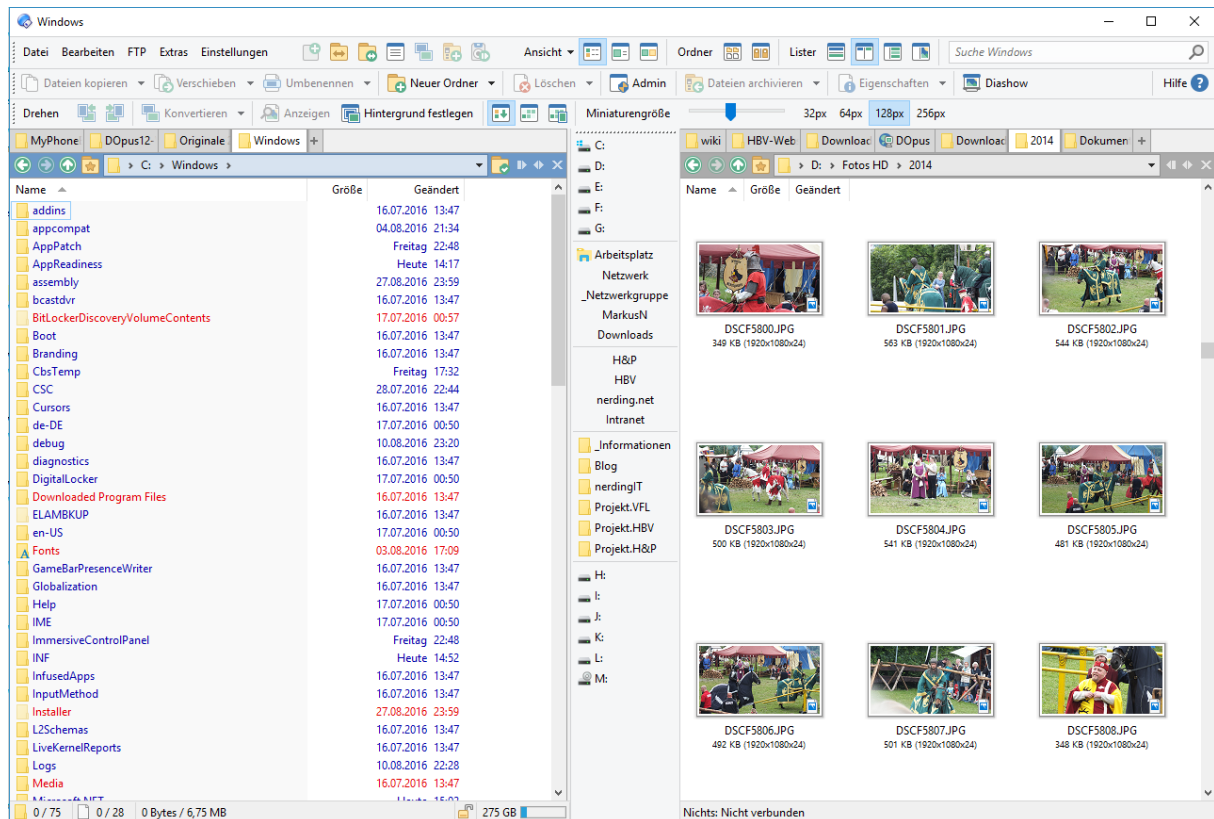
Windows

Datei Bearbeiten FTP Extras Einstellungen Ansicht Ordner Lister Suche Windows

Dateien kopieren Verschieben Umbenennen Neuer Ordner Löschen Admin Dateien archivieren Eigenschaften Diashow Hilfe

Drehen Konvertieren Anzeigen Hintergrund festlegen Miniaturengröße 32px 64px 128px 256px

MyPhone DOpus12- Originale Windows +

> C: > Windows >

| Name | Größe | Geändert |
|---|---|---|
| addins | | 16.07.2016 13:47 |
| appcompat | | 04.08.2016 21:34 |
| AppPatch | | Freitag 22:48 |
| AppReadiness | | Heute 14:17 |
| assembly | | 27.08.2016 23:59 |
| bcastdvr | | 16.07.2016 13:47 |
| BitLockerDiscoveryVolumeContents | | 17.07.2016 00:57 |
| Boot | | 16.07.2016 13:47 |
| Branding | | 16.07.2016 13:47 |
| CbsTemp | | Freitag 17:32 |
| CSC | | 28.07.2016 22:44 |
| Cursors | | 16.07.2016 13:47 |
| de-DE | | 17.07.2016 00:50 |
| debug | | 10.08.2016 23:20 |
| diagnostics | | 16.07.2016 13:47 |
| DigitalLocker | | 17.07.2016 00:50 |
| Downloaded Program Files | | 16.07.2016 13:47 |
| ELAMBKUP | | 16.07.2016 13:47 |
| en-US | | 17.07.2016 00:50 |
| Fonts | | 03.08.2016 17:09 |
| GameBarPresenceWriter | | 16.07.2016 13:47 |
| Globalization | | 16.07.2016 13:47 |
| Help | | 17.07.2016 00:50 |
| IME | | 17.07.2016 00:50 |
| ImmersiveControlPanel | | Freitag 22:48 |
| INF | | Heute 14:52 |
| InfusedApps | | 16.07.2016 13:47 |
| InputMethod | | 16.07.2016 13:47 |
| Installer | | 27.08.2016 23:59 |
| L2Schemas | | 16.07.2016 13:47 |
| LiveKernelReports | | 16.07.2016 13:47 |
| Logs | | 10.08.2016 22:28 |
| Media | | 16.07.2016 13:47 |

0 / 75 0 / 28 0 Bytes / 6,75 MB 275 GB

C:
D:
E:
F:
G:
Arbeitsplatz
Netzwerk
_Netzwerkgruppe
MarkusN
Downloads
H&P
HBV
nerding.net
Intranet
_Informationen
Blog
nerdingIT
Projekt.VFL
Projekt.HBV
Projekt.H&P
H:
I:
J:
K:
L:
M:

wiki HBV-Web Downloac DOpus Downloac 2014 Dokumen +

> D: > Fotos HD > 2014

Name Größe Geändert

DSCF5800.JPG
349 KB (1920x1080x24)
DSCF5801.JPG
563 KB (1920x1080x24)
DSCF5802.JPG
544 KB (1920x1080x24)
DSCF5803.JPG
500 KB (1920x1080x24)
DSCF5804.JPG
541 KB (1920x1080x24)
DSCF5805.JPG
481 KB (1920x1080x24)
DSCF5806.JPG
492 KB (1920x1080x24)
DSCF5807.JPG
501 KB (1920x1080x24)
DSCF5808.JPG
348 KB (1920x1080x24)

Nichts: Nicht verbunden